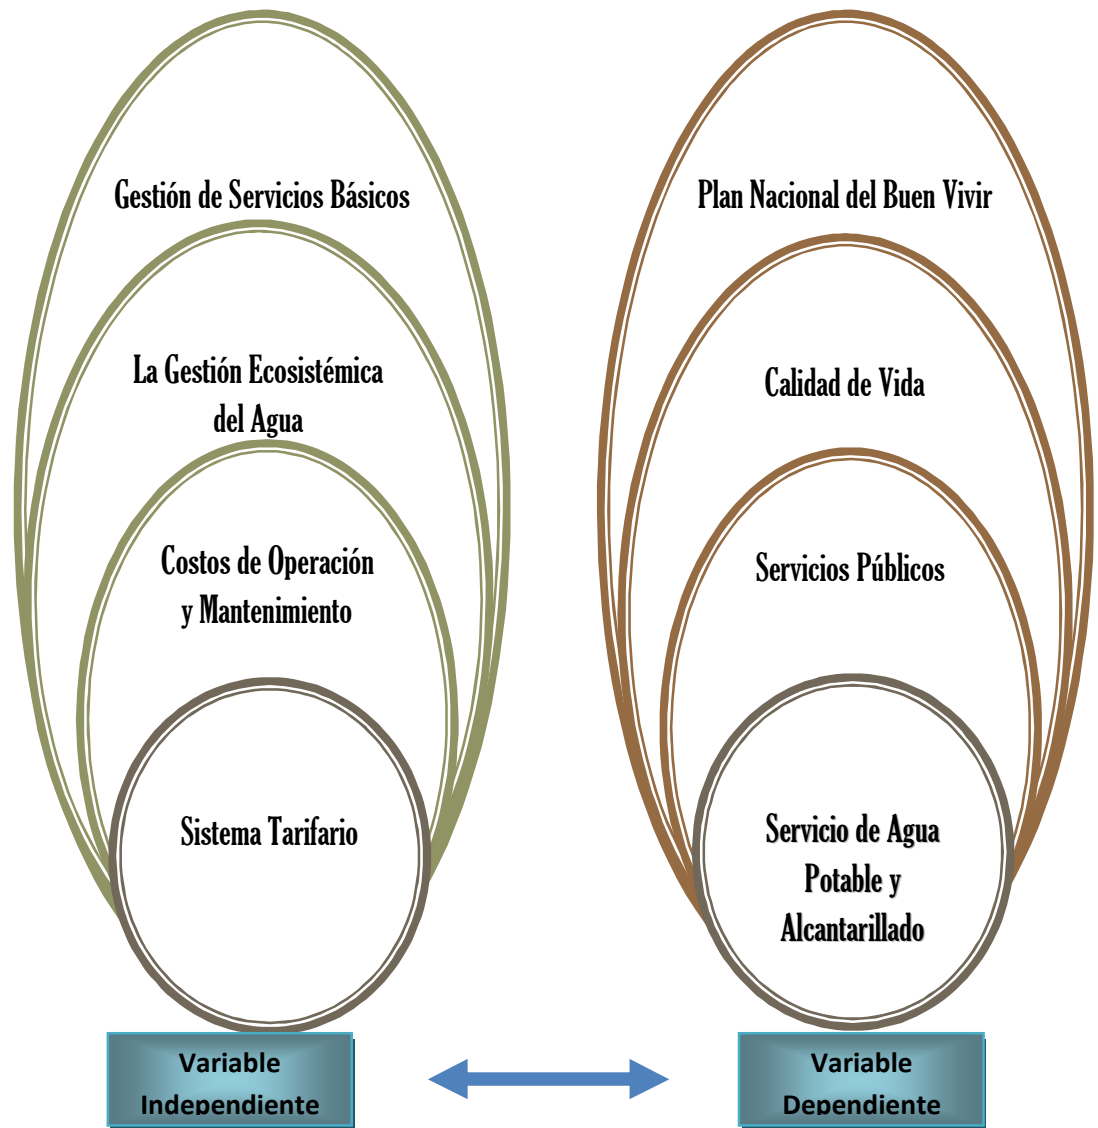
Gestión de Servicios Básicos

La Gestión Ecosistémica del Agua

Costos de Operación y Mantenimiento

Sistema Tarifario

Variable Independiente

Plan Nacional del Buen Vivir

Calidad de Vida

Servicios Públicos

Servicio de Agua Potable y Alcantarillado

Variable Dependiente